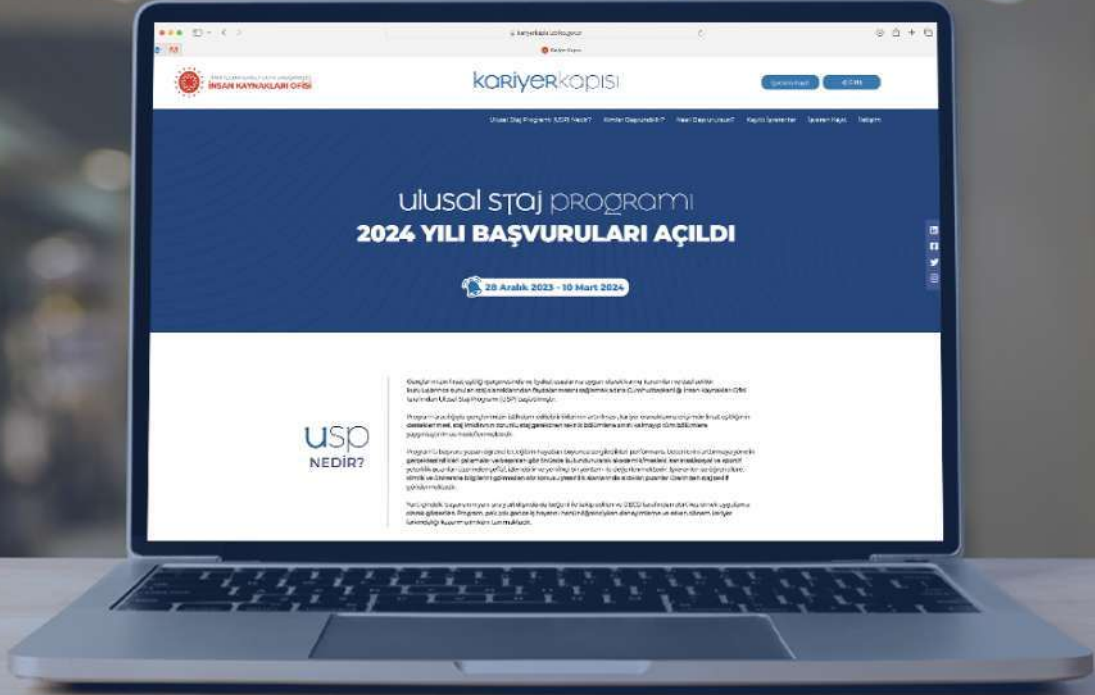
kariyerkapisi.cbiko.gov.tr

Kariyer Kapısı

İNSAN KAYNAKLARI OFİSİ

kariyerkapısı

İşveren Kaydı

GİRİŞ

Ulusal Staj Programı (USP) Nedir? Kimler Başvurabilir? Nasıl Başvurulur? Kayıtlı İşverenler İşveren Kaydı İletişim

ulusal staj programı

2024 YILI BAŞVURULARI AÇILDI

28 Aralık 2023 - 10 Mart 2024

usp

NEDİR?

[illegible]

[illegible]

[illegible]

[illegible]